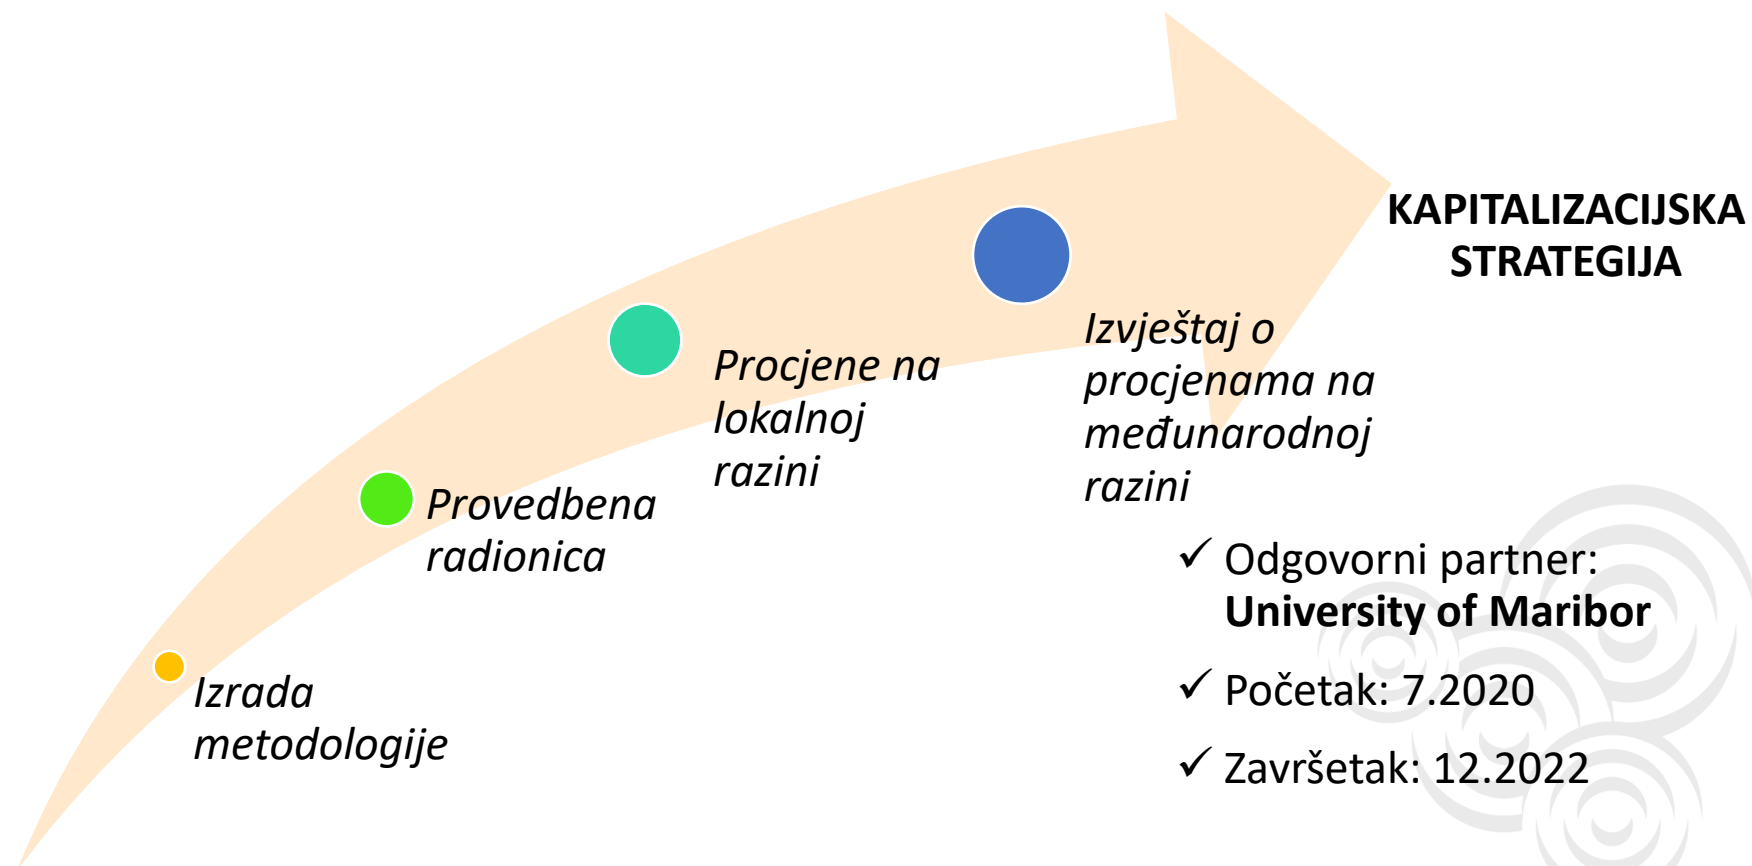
KAPITALIZACIJSKA STRATEGIJA

Izrada metodologije

Provedbena radionica

Procjene na lokalnoj razini

Izvještaj o procjenama na međunarodnoj razini

✓ Odgovorni partner: **University of Maribor**

✓ Početak: 7.2020

✓ Završetak: 12.2022